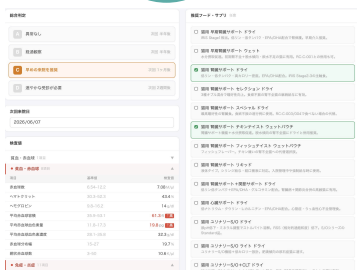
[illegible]

問題なし

経過観察

早めの再検査を推奨

速やかな受診が必要

次回検査日
2025/05/07

検査値

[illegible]

| | | |
|---|---|---|
| 赤血球数 | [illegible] | 7.06 |
| ヘマトクリット | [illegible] | 43.4 |
| ヘモグロビン | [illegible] | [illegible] |
| 平均赤血球容積 | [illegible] | 61.3 |
| 平均赤血球血色素量 | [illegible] | 15.4 |
| 平均赤血球血色素濃度 | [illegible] | 32.4 |
| 赤血球分布幅 | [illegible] | 19.7 |
| 網状赤血球 | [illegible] | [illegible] |

推奨フード・サプリ

猫用 腎臓サポート ドライ
猫用 腎臓サポート ウェット
猫用 腎臓サポート ドライ
猫用 腎臓サポート セレクション ドライ
猫用 腎臓サポート スペシャル ドライ
猫用 腎臓サポート チキンテイスト ウェットパウチ
猫用 腎臓サポート フィッシュテイスト ウェットパウチ
猫用 腎臓サポート リキッド
猫用 腎臓サポート+満腹サポート ドライ
猫用 腎臓サポート+心臓サポート ドライ
猫用 ユリナリーS/O ドライ
猫用 ユリナリーS/O ライト ドライ
猫用 ユリナリーS/O+CT ドライ